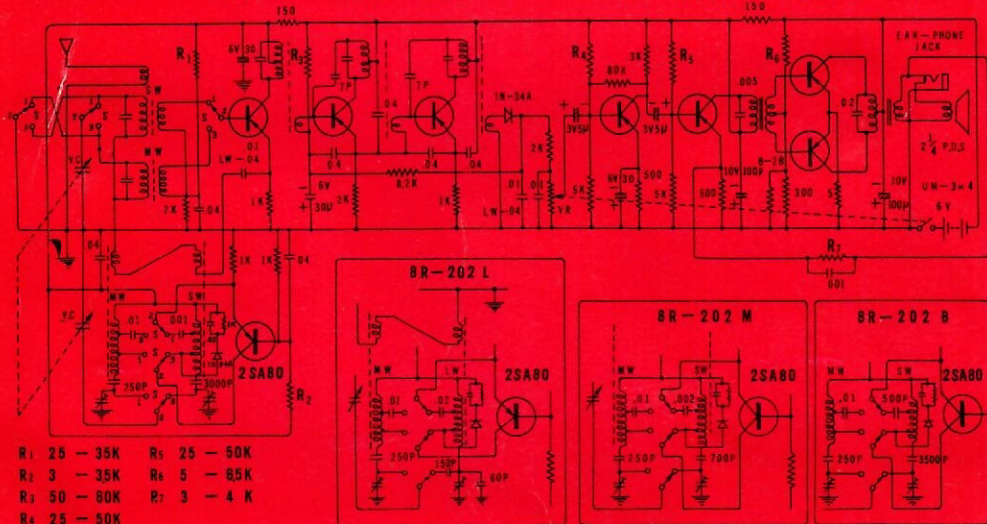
150
150
EAR-PHONE JACK
$R_1$
6V 30
$R_3$
TP
.04
TP
1N-34A
$R_4$
80K
3K
$R_5$
$R_6$
.005
.02
3V5M
3V5M
S
W
S
MW
S
S
VC
LW-04
.04
.04
.04
6V
30V
2K
8.2K
2K
.01
.01
5K
6V 30
500
5K
10V 100P
B-2B
500
300
5
10V 100P
$2\frac{1}{4}$ P.D.S
UM-3×4
6V
1K
.04
7K
LW-04
VR
.04
1K
1K
.04
$R_7$
.001
MW
SWI
VC
.01
.001
3K
250P
1000P
2SA80
$R_2$
8R-202 L
MW
LW
2SA80
.01
.02
250P
150P
60P
8R-202 M
MW
SW
2SA80
.01
.002
250P
700P
8R-202 B
MW
SW
2SA80
.01
500P
250P
3500P
$R_1$ 25 — 35K
$R_2$ 3 — 35K
$R_3$ 50 — 60K
$R_4$ 25 — 50K
$R_5$ 25 — 50K
$R_6$ 5 — 8.5K
$R_7$ 3 — 4 K